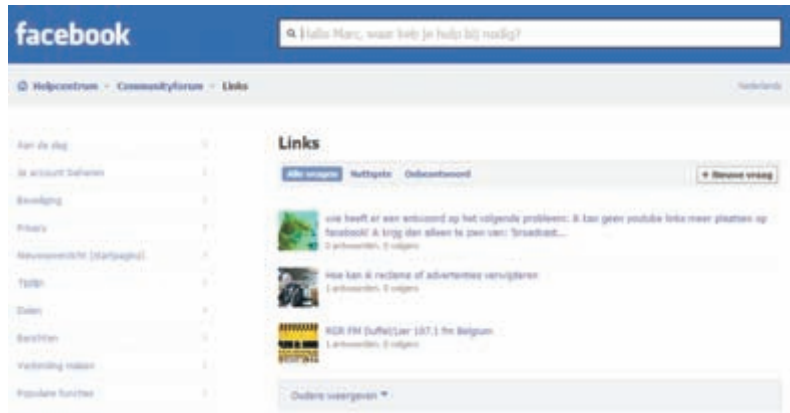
facebook

Hallo Marc, waar heb je hulp bij nodig?

Helpcentrum · Communityforum · Links

Nederlands

Aan de slag
Je account beheren
Beveiliging
Privacy
Nieuwsoverzicht (startpagina)
Tijdlijn
Delen
Berichten
Verbinding maken
Populaire functies

Links

Alle vragen Nuttigste Onbeantwoord

+ Nieuwe vraag

wie heeft er een antwoord op het volgende probleem: ik kan geen youtube links meer plaatsen op facebook! ik krijg dan alleen te zien van: 'broadcast...
2 antwoorden, 0 volgers

Hoe kan ik reclame of advertenties verwijderen
1 antwoorden, 0 volgers

RGR FM Duffel/Lier 107.1 fm Belgium
1 antwoorden, 0 volgers

Oudere weergeven